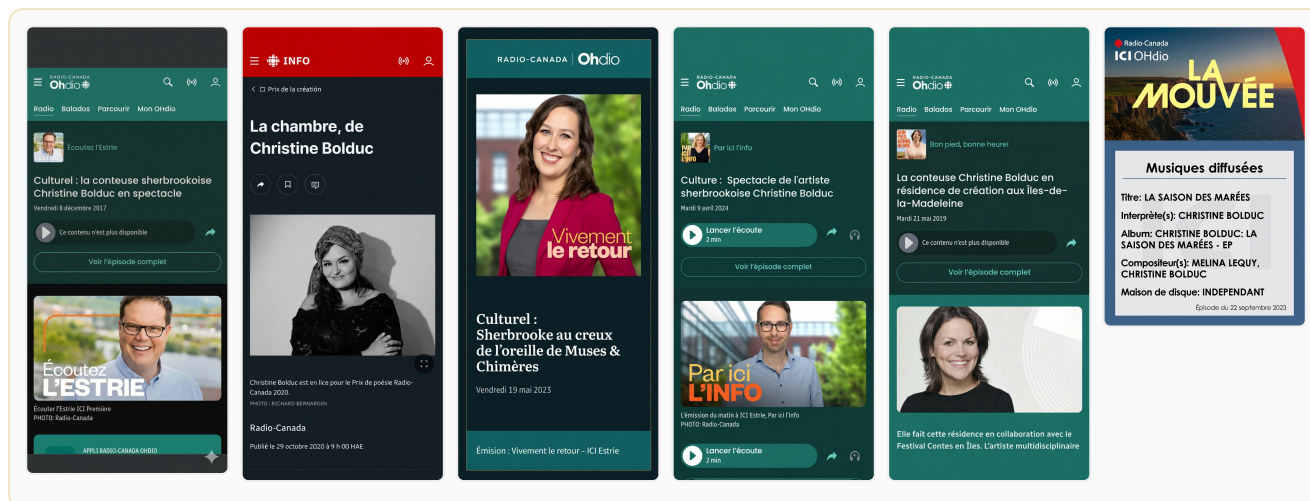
RADIO-CANADA OHdio

Radio Balados Parcourir Mon OHdio

Écoutez l'Estrie

Culturel : la conteuse sherbrookoise Christine Bolduc en spectacle

Vendredi 8 décembre 2017

Ce contenu n'est plus disponible

Voir l'épisode complet

Écoutez L'ESTRIE

Écouter l'Estrie ICI Première
PHOTO: Radio-Canada

APPLI RADIO-CANADA OHDIO

INFO

Prix de la création

La chambre, de Christine Bolduc

Christine Bolduc est en lice pour le Prix de poésie Radio-Canada 2020.
PHOTO : RICHARD BERNARDIN

Radio-Canada

Publié le 29 octobre 2020 à 9 h 00 HAE

RADIO-CANADA | OHdio

Vivement le retour

Culturel : Sherbrooke au creux de l'oreille de Muses & Chimères

Vendredi 19 mai 2023

Émision : Vivement le retour – ICI Estrie

RADIO-CANADA OHdio

Radio Balados Parcourir Mon OHdio

Par ici l'info

Culture : Spectacle de l'artiste sherbrookoise Christine Bolduc

Mardi 9 avril 2024

Lancer l'écoute
2 min

Voir l'épisode complet

Par ici L'INFO

L'émission du matin à ICI Estrie, Par ici l'info
PHOTO: Radio-Canada

Lancer l'écoute
2 min

RADIO-CANADA OHdio

Radio Balados Parcourir Mon OHdio

Bon pied, bonne heure!

La conteuse Christine Bolduc en résidence de création aux Îles-de-la-Madeleine

Mardi 21 mai 2019

Ce contenu n'est plus disponible

Voir l'épisode complet

Elle fait cette résidence en collaboration avec le Festival Contes en Îles. L'artiste multidisciplinaire

Radio-Canada
ICI OHdio

LA MOUVÉE

Musiques diffusées

Titre: LA SAISON DES MARÉES

Interprète(s): CHRISTINE BOLDUC

Album: CHRISTINE BOLDUC: LA SAISON DES MARÉES - EP

Compositeur(s): MELINA LEQUY, CHRISTINE BOLDUC

Maison de disque: INDEPENDANT

Épisode du 22 septembre 2023